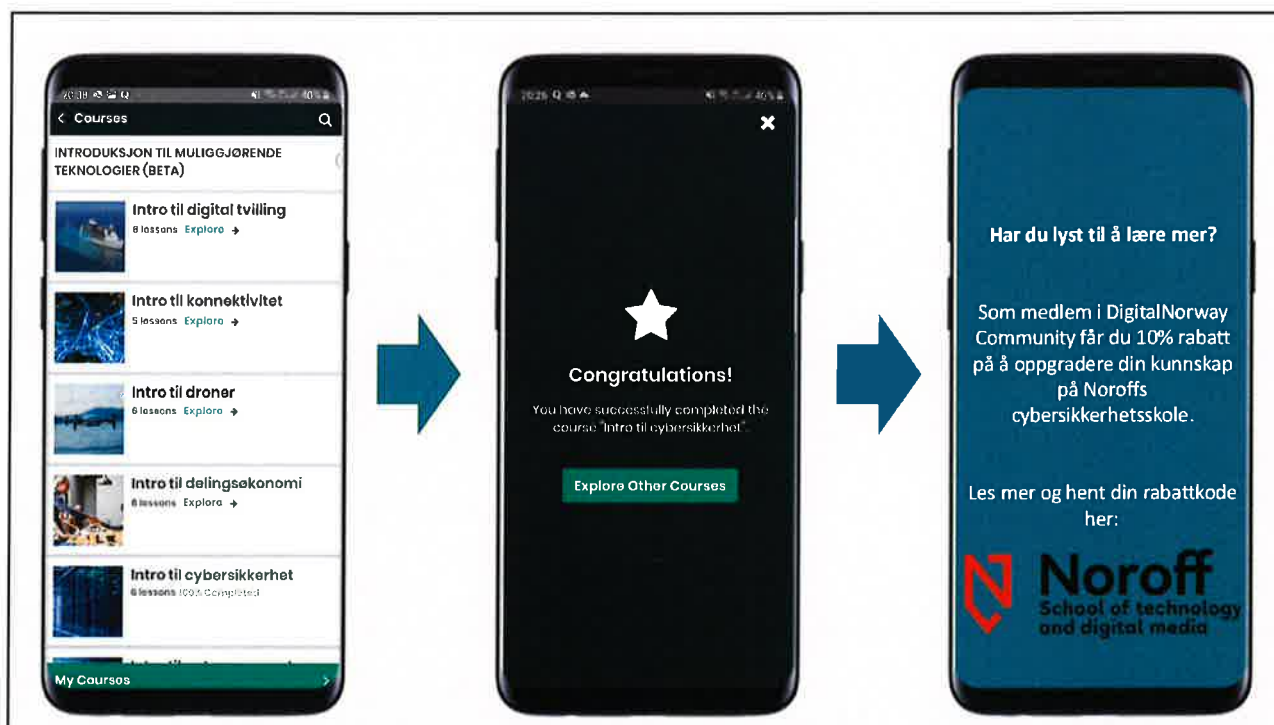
Courses

INTRODUKSJON TIL MULIGGJØRENDE TEKNOLOGIER (BETA)

Intro til digital tvilling
8 lessons Explore

Intro til konnektivitet
5 lessons Explore

Intro til droner
6 lessons Explore

Intro til delingsøkonomi
6 lessons Explore

Intro til cybersikkerhet
6 lessons 100% Completed

My Courses

Congratulations!
You have successfully completed the course "Intro til cybersikkerhet".

Explore Other Courses

Har du lyst til å lære mer?

Som medlem i DigitalNorway Community får du 10% rabatt på å oppgradere din kunnskap på Noroffs cybersikkerhetsskole.

Les mer og hent din rabattkode her:

Noroff
School of technology and digital media